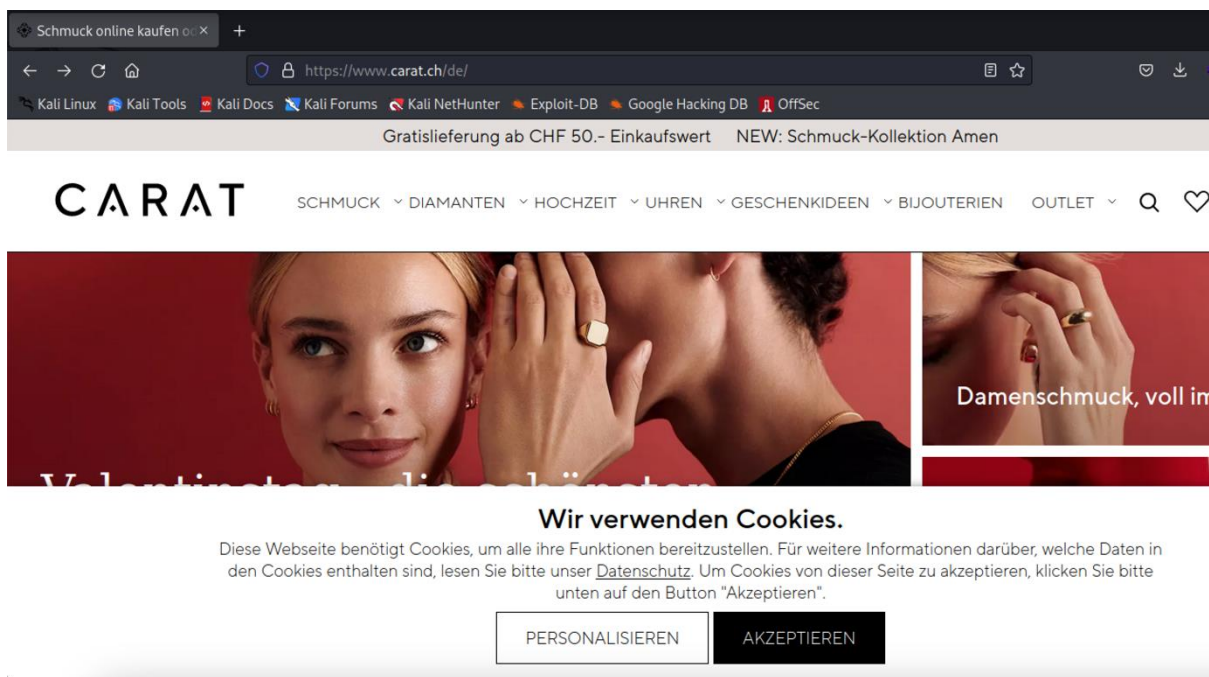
Schmuck online kaufen o
https://www.carat.ch/de/
Kali Linux Kali Tools Kali Docs Kali Forums Kali NetHunter Exploit-DB Google Hacking DB OffSec
Gratislieferung ab CHF 50.- Einkaufswert NEW: Schmuck-Kollektion Amen
CARAT
SCHMUCK DIAMANTEN HOCHZEIT UHREN GESCHENKIDEEN BIJOUTERIEN OUTLET
Damenschmuck, voll im
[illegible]
Wir verwenden Cookies.
Diese Webseite benötigt Cookies, um alle ihre Funktionen bereitzustellen. Für weitere Informationen darüber, welche Daten in den Cookies enthalten sind, lesen Sie bitte unser Datenschutz. Um Cookies von dieser Seite zu akzeptieren, klicken Sie bitte unten auf den Button "Akzeptieren".
PERSONALISIEREN
AKZEPTIEREN